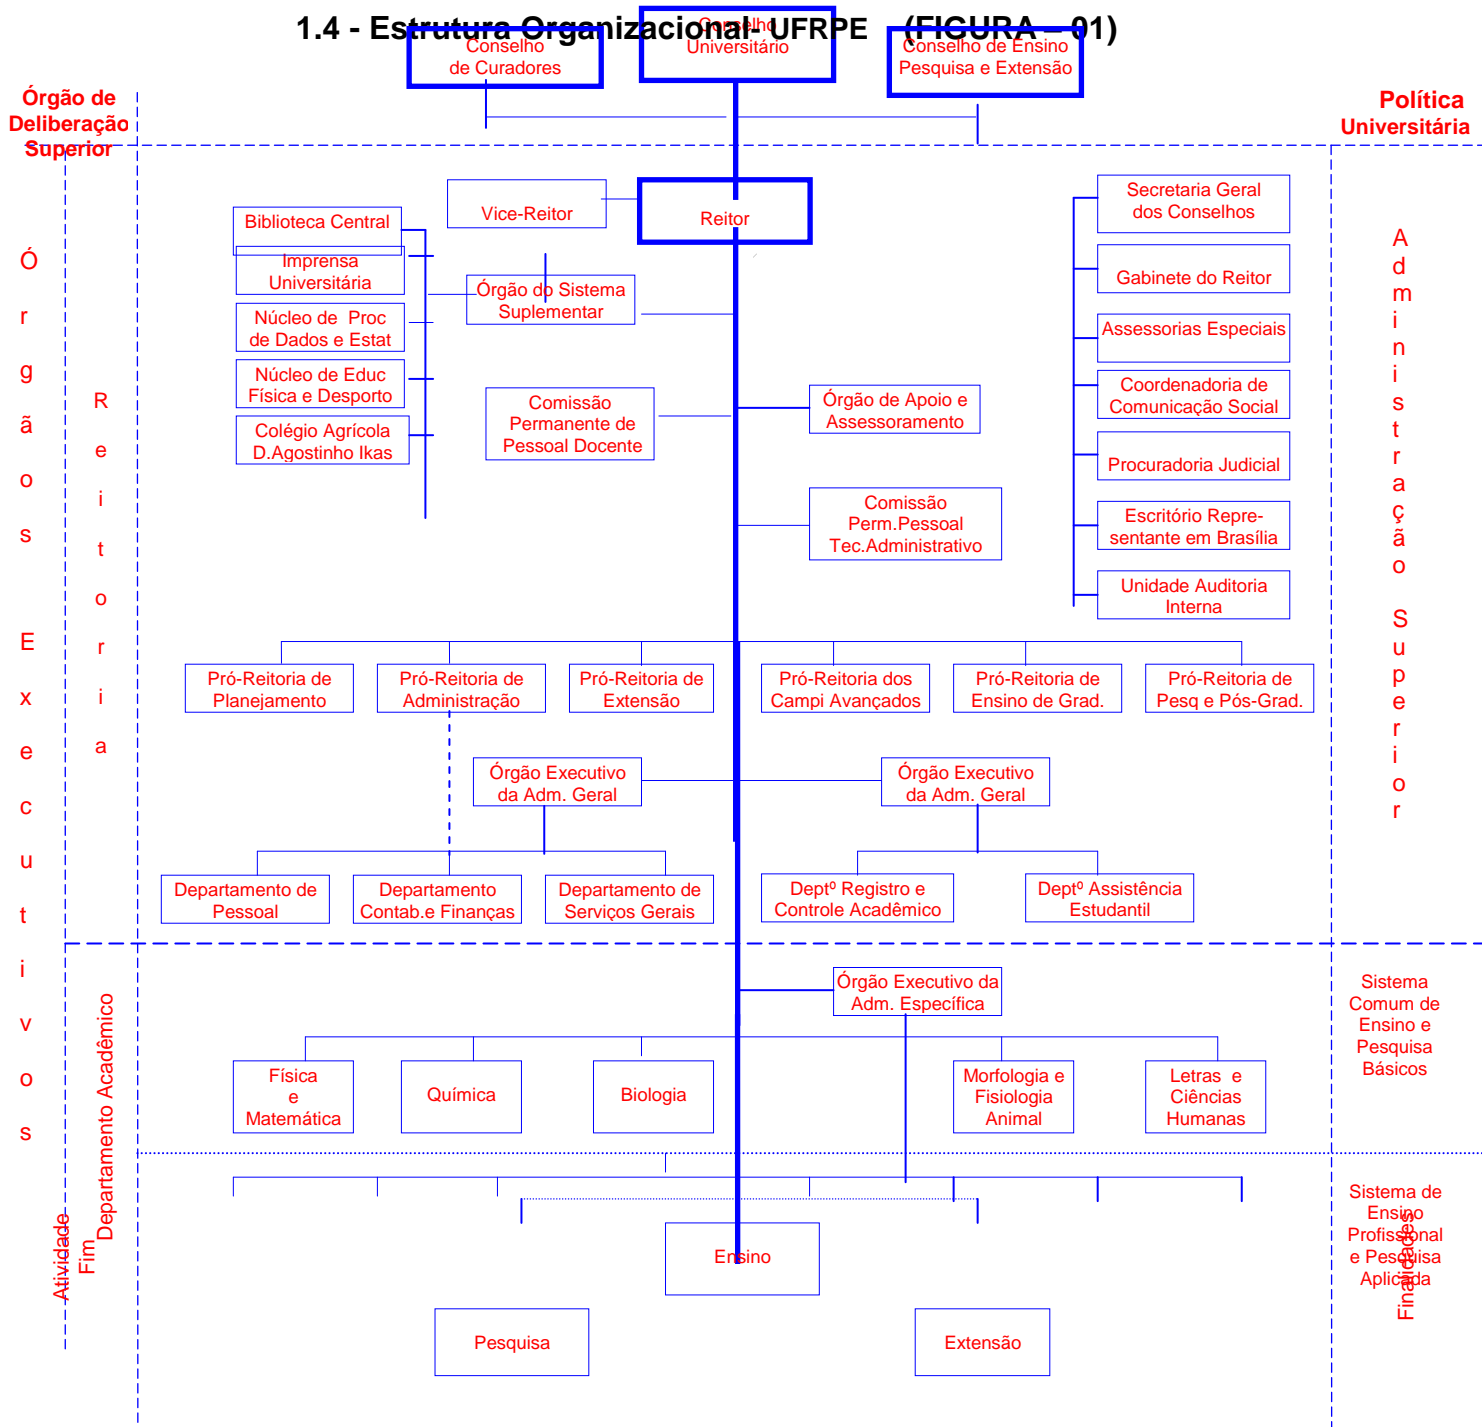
1.4 - Estrutura Organizacional- UFRPE (FIGURA – 01)

Conselho de Curadores

Conselho Universitário

Conselho de Ensino Pesquisa e Extensão

Órgão de Deliberação Superior

Política Universitária

Vice-Reitor

Reitor

Biblioteca Central

Imprensa Universitária

Núcleo de Proc de Dados e Estat

Núcleo de Educ Física e Desporto

Colégio Agrícola D.Agostinho Ikas

Órgão do Sistema Suplementar

Comissão Permanente de Pessoal Docente

Órgão de Apoio e Assessoramento

Comissão Perm.Pessoal Tec.Administrativo

Secretaria Geral dos Conselhos

Gabinete do Reitor

Assessorias Especiais

Coordenadoria de Comunicação Social

Procuradoria Judicial

Escritório Representante em Brasília

Unidade Auditoria Interna

Órgãos Executivos

Reitoria

Administração Superior

Pró-Reitoria de Planejamento

Pró-Reitoria de Administração

Pró-Reitoria de Extensão

Pró-Reitoria dos Campi Avançados

Pró-Reitoria de Ensino de Grad.

Pró-Reitoria de Pesq e Pós-Grad.

Órgão Executivo da Adm. Geral

Órgão Executivo da Adm. Geral

Departamento de Pessoal

Departamento Contab.e Finanças

Departamento de Serviços Gerais

Deptº Registro e Controle Acadêmico

Deptº Assistência Estudantil

Órgão Executivo da Adm. Específica

Sistema Comum de Ensino e Pesquisa Básicos

Física e Matemática

Química

Biologia

Morfologia e Fisiologia Animal

Letras e Ciências Humanas

Atividade Fim

Departamento Acadêmico

Sistema de Ensino Profissional e Pesquisa Aplicada

Finalidades

Ensino

Pesquisa

Extensão